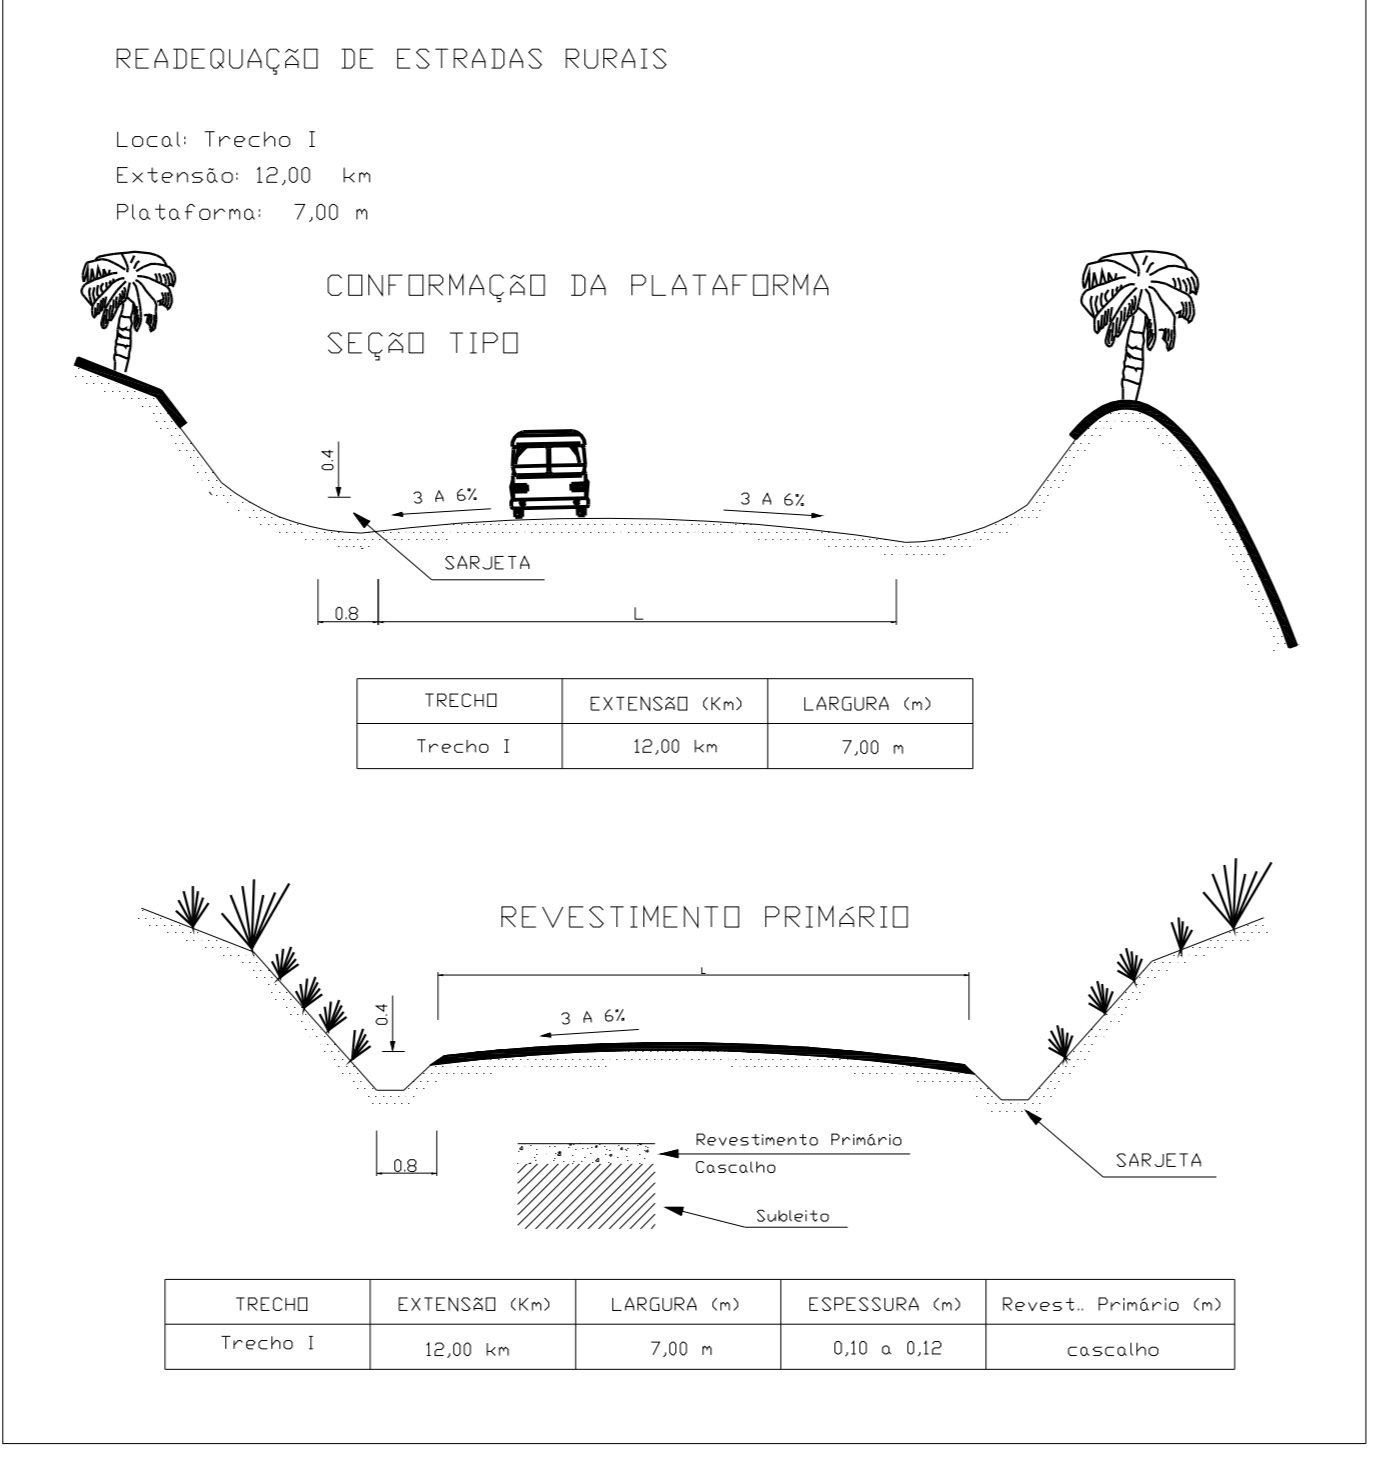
READEQUAÇÃO DE ESTRADAS RURAIS

Local: Trecho I
Extensão: 12,00 km
Plataforma: 7,00 m

CONFORMAÇÃO DA PLATAFORMA

SEÇÃO TIPO

0.4

3 A 6%

3 A 6%

SARJETA

0.8

L

| TRECHO | EXTENSÃO (Km) | LARGURA (m) |
|---|---|---|
| Trecho I | 12,00 km | 7,00 m |

REVESTIMENTO PRIMÁRIO

L

0.4

3 A 6%

0.8

Revestimento Primário
Cascalho

Subleito

SARJETA

| TRECHO | EXTENSÃO (Km) | LARGURA (m) | ESPESSURA (m) | Revest.. Primário (m) |
|---|---|---|---|---|
| Trecho I | 12,00 km | 7,00 m | 0,10 a 0,12 | cascalho |